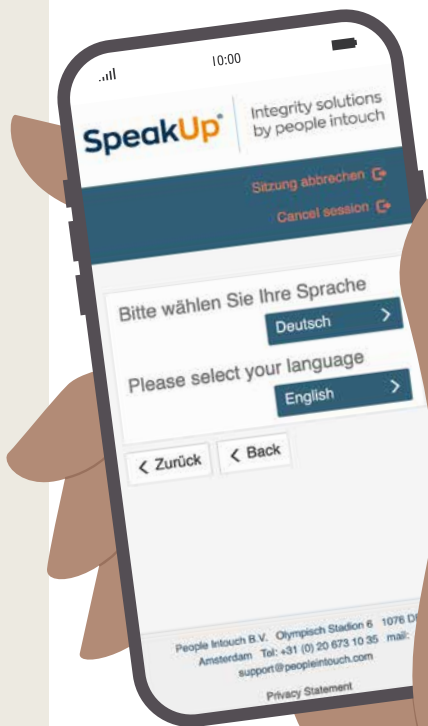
10:00

SpeakUp®
Integrity solutions by people intouch

Sitzung abbrechen
Cancel session

Bitte wählen Sie Ihre Sprache
Deutsch >
Please select your language
English >

< Zurück
< Back

People Intouch B.V. Olympisch Stadion 6 1076 D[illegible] Amsterdam Tel: +31 (0) 20 673 10 35 mail: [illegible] support@peopleintouch.com

Privacy Statement